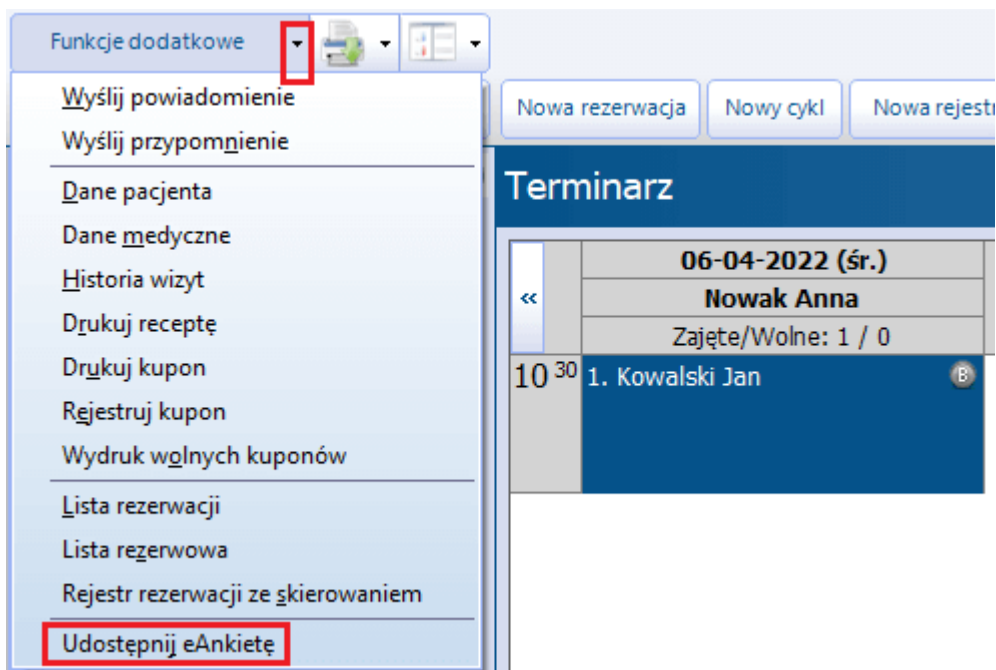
Funkcje dodatkowe

Wyślij powiadomienie
Wyślij przypomnienie
Dane pacjenta
Dane medyczne
Historia wizyt
Drukuj receptę
Drukuj kupon
Rejestruj kupon
Wydruk wolnych kuponów
Lista rezerwacji
Lista rezerwowa
Rejestr rezerwacji ze skierowaniem
Udostępnij eAnkietę

Nowa rezerwacja
Nowy cykl
Nowa rejestr

Terminarz

«

| 06-04-2022 (śr.) |
|---|
| Nowak Anna |
| Zajęte/Wolne: 1 / 0 |

$10^{30}$ 1. Kowalski Jan B